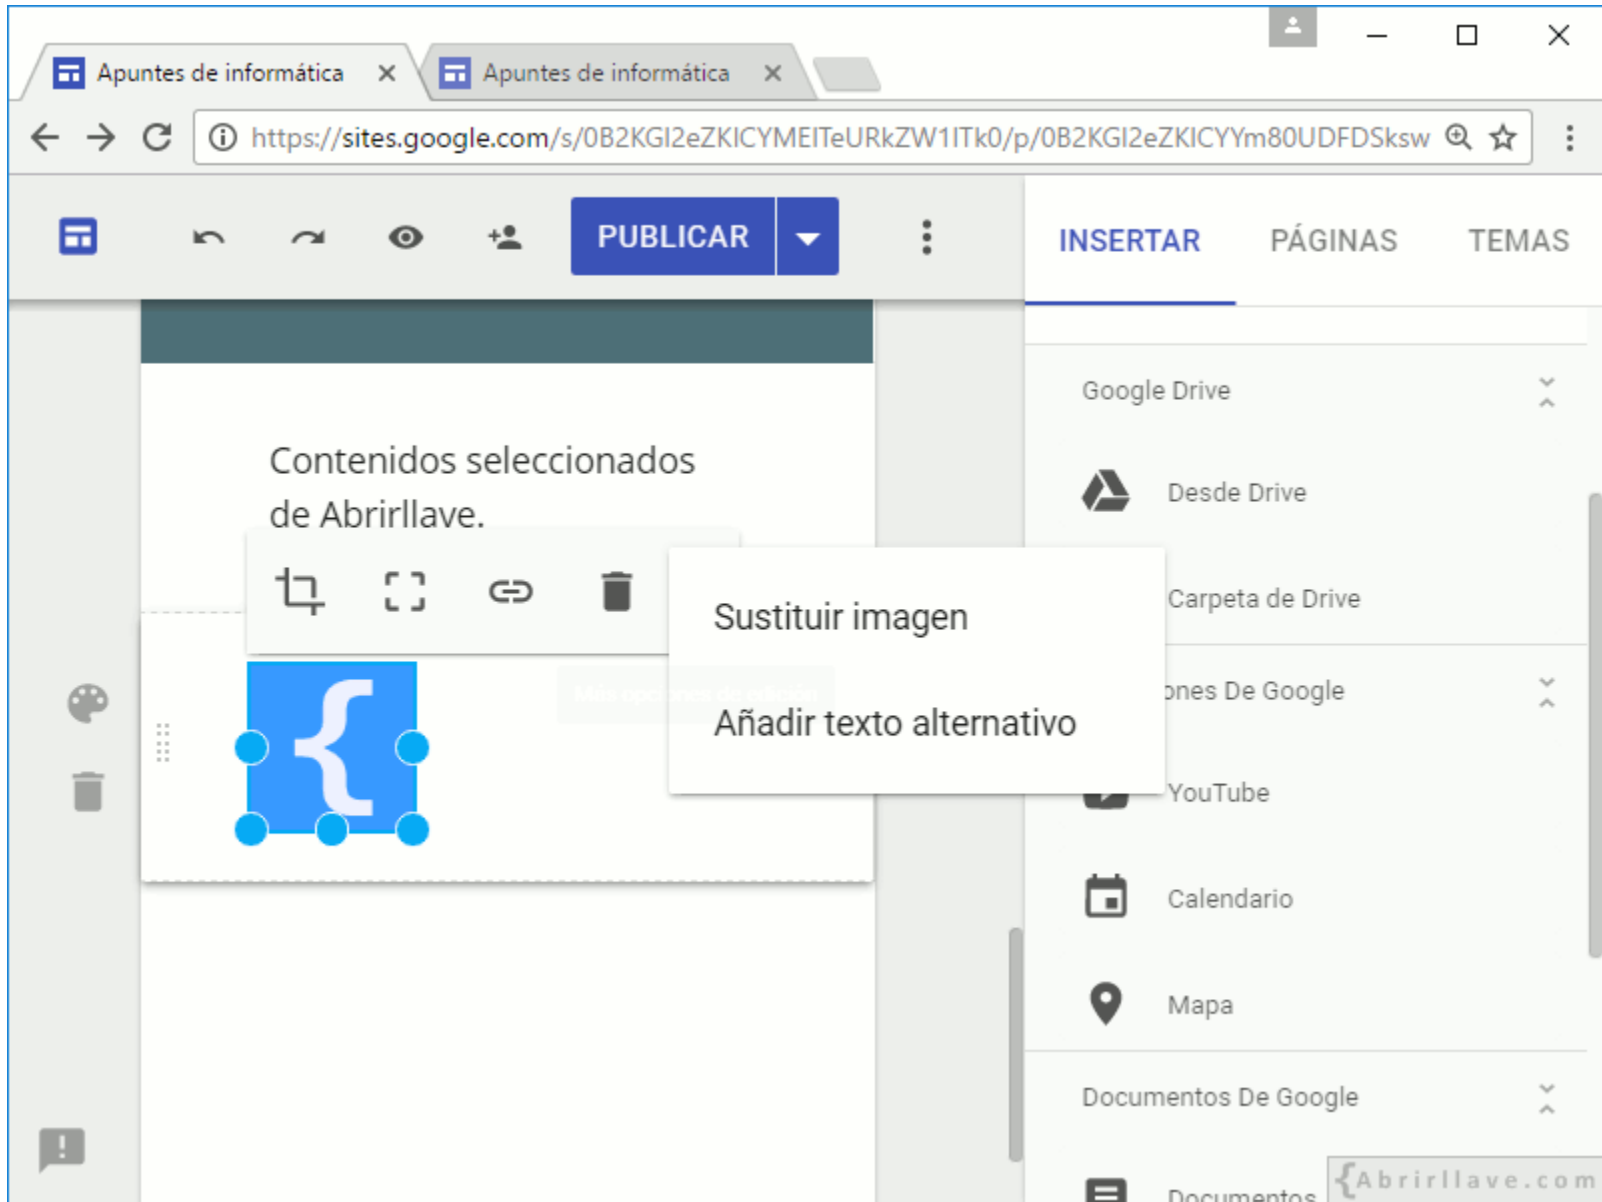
Apuntes de informática ×
Apuntes de informática ×

https://sites.google.com/s/0B2KGI2eZKICYMEITeURkZW1ITk0/p/0B2KGI2eZKICYYm80UDFDSksw

PUBLICAR

INSERTAR PÁGINAS TEMAS

Google Drive

Desde Drive

Carpeta de Drive

ones De Google

YouTube

Calendario

Mapa

Documentos De Google

Documentos

Contenidos seleccionados de Abrirllave.

Sustituir imagen

Añadir texto alternativo

Más opciones de edición

{Abrirllave.com